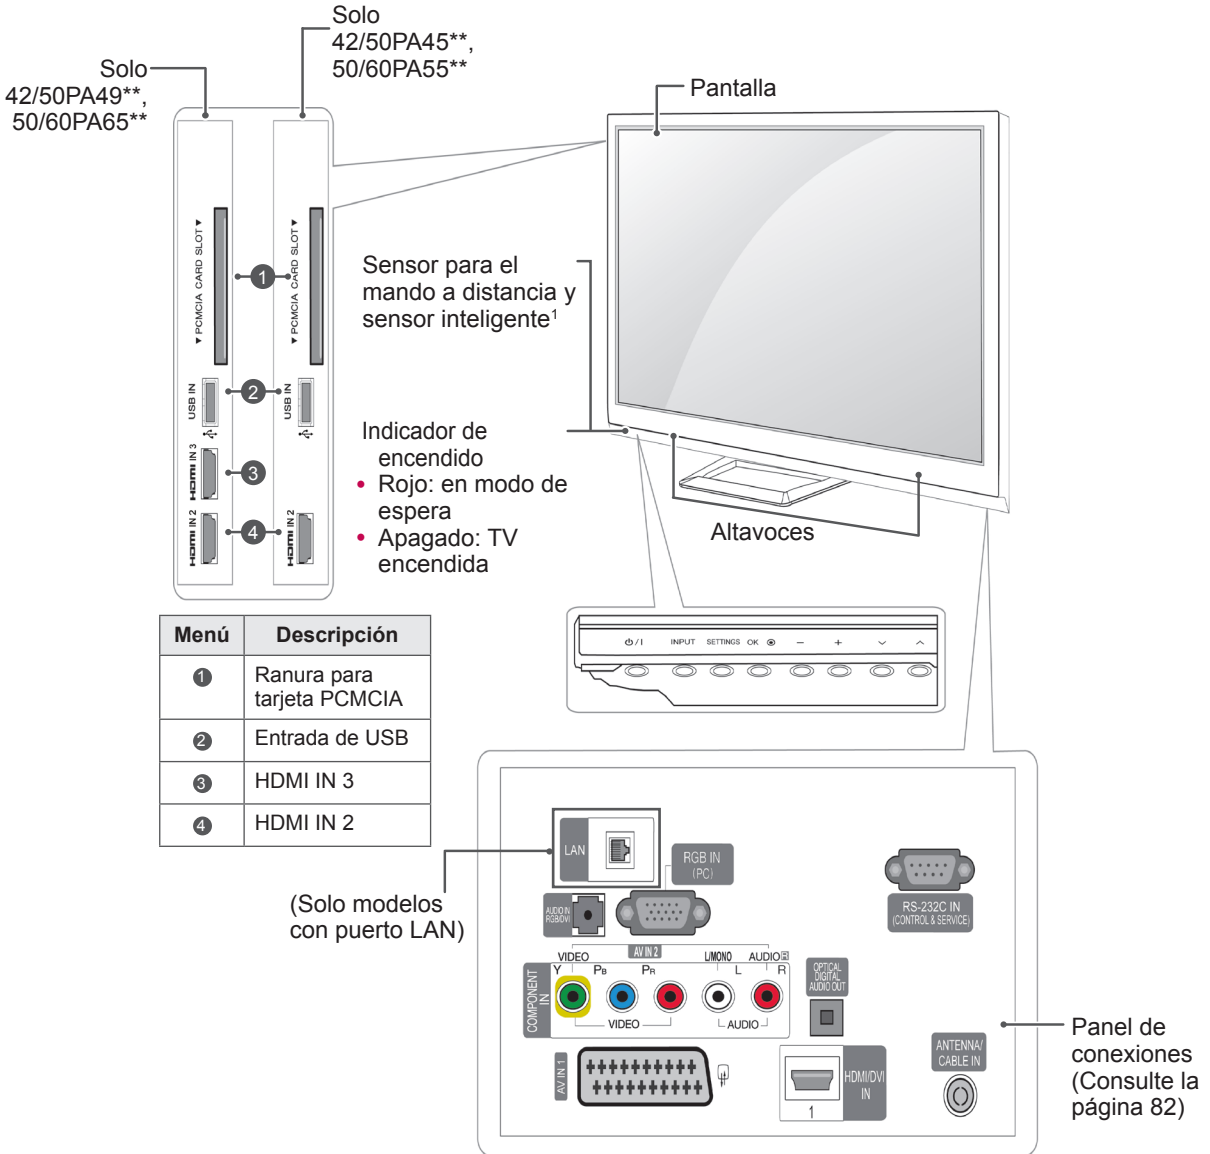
Solo
42/50PA45**,
50/60PA55**

Solo
42/50PA49**,
50/60PA65**

▼PCMCIA CARD SLOT▼

▼PCMCIA CARD SLOT▼

1

USB IN

2

USB IN

HDMI IN 3

3

HDMI IN 2

4

HDMI IN 2

Pantalla

Sensor para el mando a distancia y sensor inteligente$^1$

Indicador de encendido
• Rojo: en modo de espera
• Apagado: TV encendida

Altavoces

| Menú | Descripción |
|---|---|
| 1 | Ranura para tarjeta PCMCIA |
| 2 | Entrada de USB |
| 3 | HDMI IN 3 |
| 4 | HDMI IN 2 |

⏻/I INPUT SETTINGS OK ⦿ – + ˅ ˄

LAN

RGB IN (PC)

AUDIO IN RGB/DVI

RS-232C IN (CONTROL & SERVICE)

(Solo modelos con puerto LAN)

AV IN 2

VIDEO

L/MONO

AUDIO

COMPONENT IN

Y

PB

PR

L

R

VIDEO

AUDIO

OPTICAL DIGITAL AUDIO OUT

AV IN 1

HDMI/DVI IN

1

ANTENNA/ CABLE IN

Panel de conexiones (Consulte la página 82)